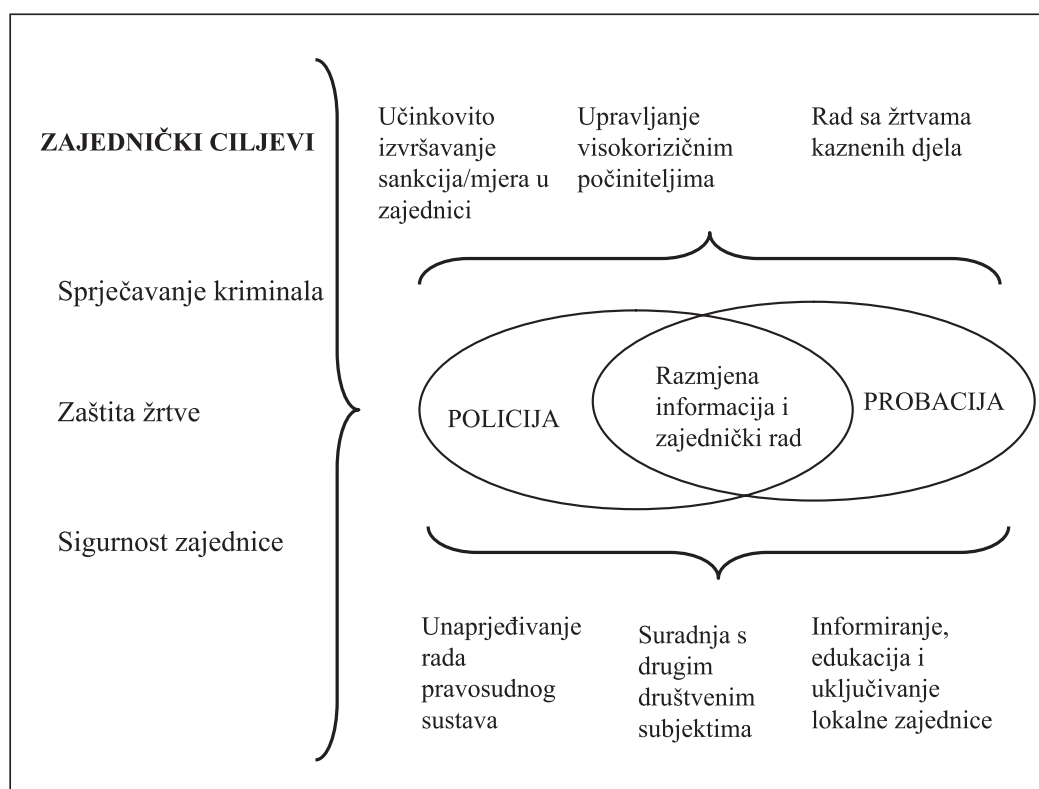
ZAJEDNIČKI CILJEVI

Sprječavanje kriminala

Zaštita žrtve

Sigurnost zajednice

Učinkovito izvršavanje sankcija/mjera u zajednici

Upravljanje visokorizičnim počiniteljima

Rad sa žrtvama kaznenih djela

POLICIJA

Razmjena informacija i zajednički rad

PROBACIJA

Unaprjeđivanje rada pravosudnog sustava

Suradnja s drugim društvenim subjektima

Informiranje, edukacija i uključivanje lokalne zajednice